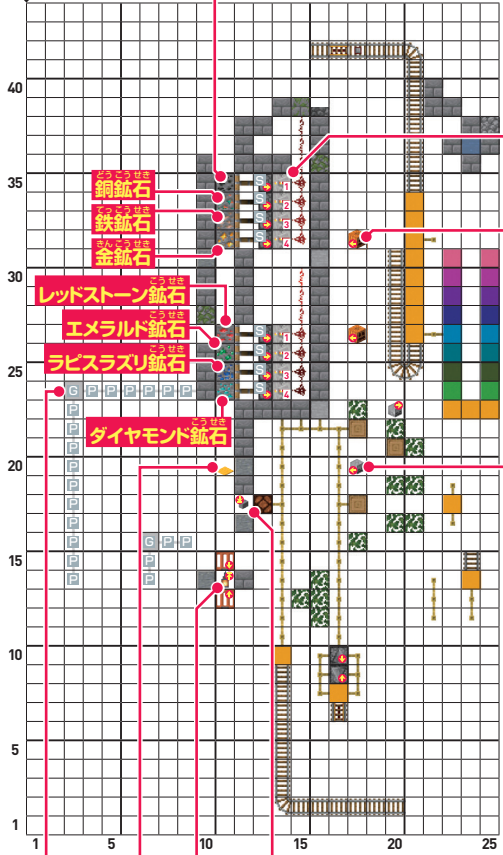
40

35

30

25

20

15

10

5

1

1 5 10 15 20 25

銅鉱石（どうこうせき）
鉄鉱石（てっこうせき）
金鉱石（きんこうせき）
レッドストーン鉱石（こうせき）
エメラルド鉱石（こうせき）
ラピスラズリ鉱石（こうせき）
ダイヤモンド鉱石（こうせき）

S 1
S 2
S 3
S 4
S 1
S 2
S 3
S 4

G P P P P P P
P
P
P
P
P
P
P
P
P
P
G P P
P
P